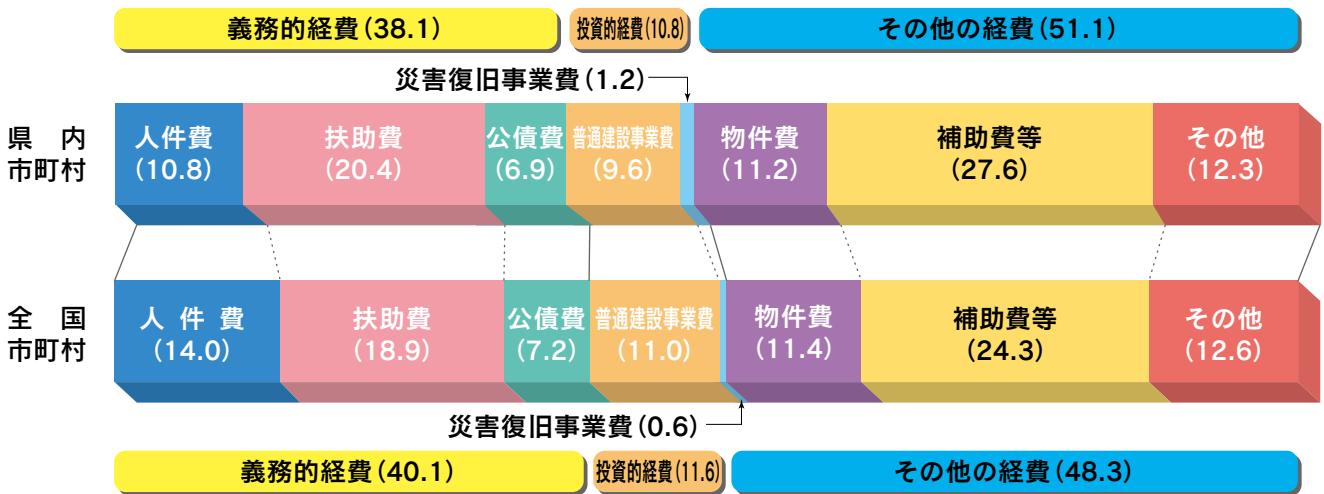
義務的経費(38.1)
投資的経費(10.8)
その他の経費(51.1)

災害復旧事業費(1.2)

県内市町村

人件費(10.8)
扶助費(20.4)
公債費(6.9)
普通建設事業費(9.6)
物件費(11.2)
補助費等(27.6)
その他(12.3)

全国市町村

人件費(14.0)
扶助費(18.9)
公債費(7.2)
普通建設事業費(11.0)
物件費(11.4)
補助費等(24.3)
その他(12.6)

災害復旧事業費(0.6)

義務的経費(40.1)
投資的経費(11.6)
その他の経費(48.3)